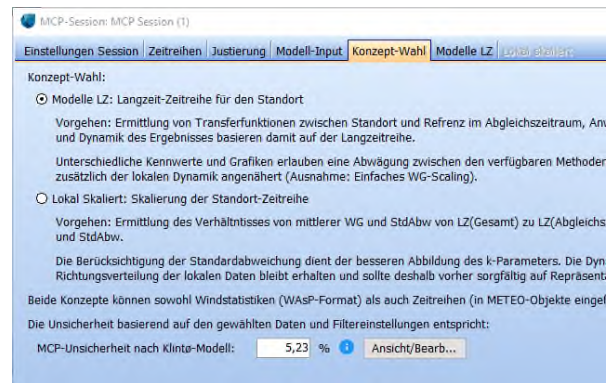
MCP-Session: MCP Session (1)

Einstellungen Session | Zeitreihen | Justierung | Modell-Input | Konzept-Wahl | Modelle LZ | Lokal skaliert

Konzept-Wahl:

Modelle LZ: Langzeit-Zeitreihe für den Standort

Vorgehen: Ermittlung von Transferfunktionen zwischen Standort und Refrenz im Abgleichszeitraum, An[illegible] und Dynamik des Ergebnisses basieren damit auf der Langzeitreihe.

Unterschiedliche Kennwerte und Grafiken erlauben eine Abwägung zwischen den verfügbaren Methoder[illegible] zusätzlich der lokalen Dynamik angenähert (Ausnahme: Einfaches WG-Scaling).

Lokal Skaliert: Skalierung der Standort-Zeitreihe

Vorgehen: Ermittlung des Verhältnistsses von mittlerer WG und StdAbw von LZ(Gesamt) zu LZ(Abgleichs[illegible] und StdAbw.

Die Berücksichtigung der Standardabweichung dient der besseren Abbildung des k-Parameters. Die Dyn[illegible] Richtungsverteilung der lokalen Daten bleibt erhalten und sollte deshalb vorher sorgfältig auf Repräsenta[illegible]

Beide Konzepte können sowohl Windstatistiken (WAsP-Format) als auch Zeitreihen (in METEO-Objekte eingef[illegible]

Die Unsicherheit basierend auf den gewählten Daten und Filtereinstellungen entspricht:

MCP-Unsicherheit nach Klintø-Modell: 5,23 % Ansicht/Bearb...